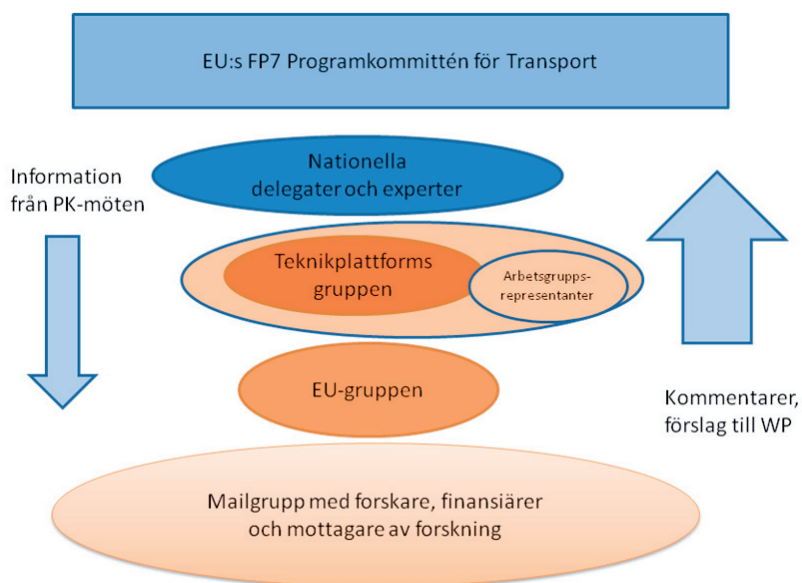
EU:s FP7 Programkommittén för Transport

Information från PK-möten

Nationella delegater och experter

Teknikplattforms gruppen

Arbetsgrupps-representanter

EU-gruppen

Kommentarer, förslag till WP

Mailgrupp med forskare, finansiärer och mottagare av forskning